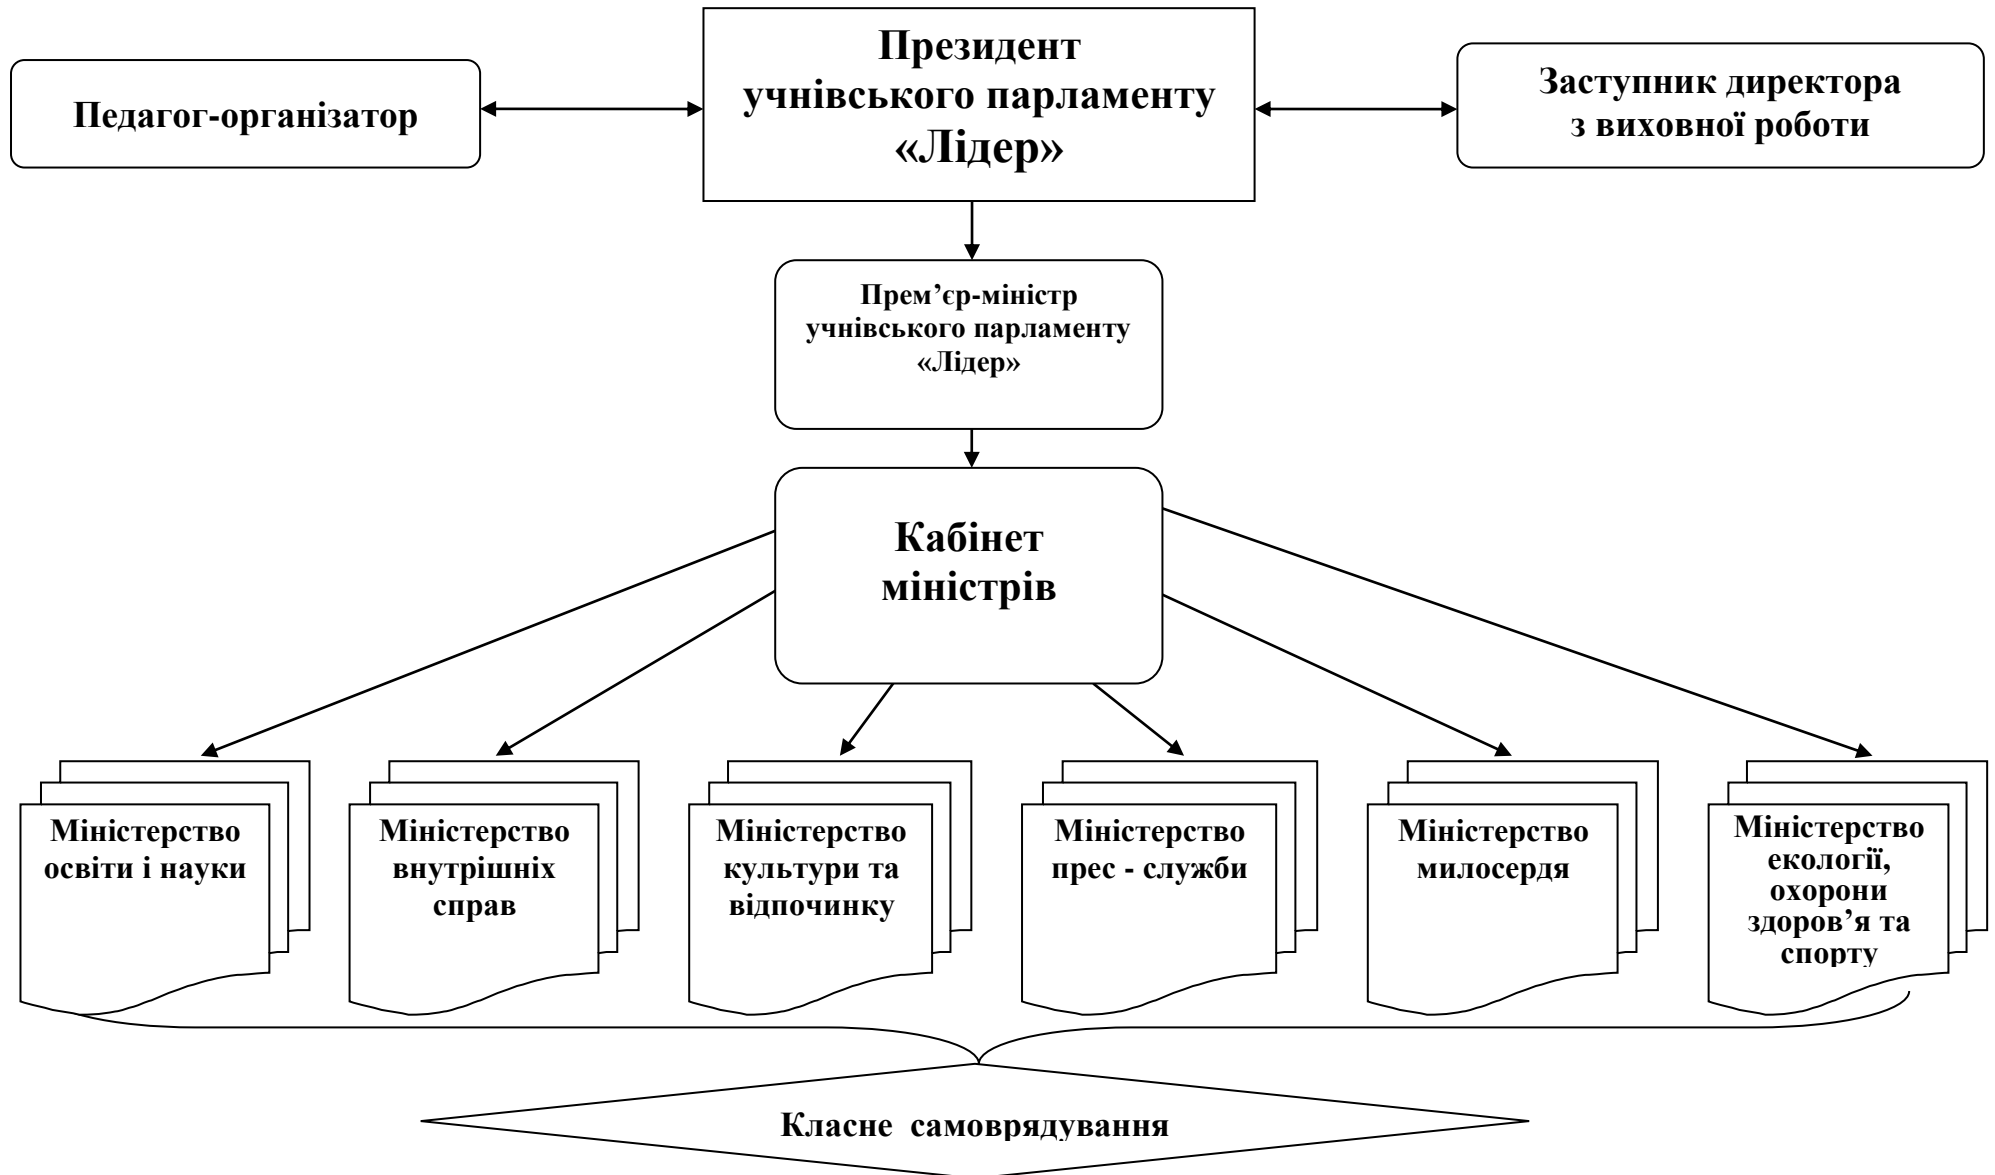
Педагог-організатор

Президент учнівського парламенту «Лідер»

Заступник директора з виховної роботи

Прем’єр-міністр учнівського парламенту «Лідер»

Кабінет міністрів

Міністерство освіти і науки

Міністерство внутрішніх справ

Міністерство культури та відпочинку

Міністерство прес - служби

Міністерство милосердя

Міністерство екології, охорони здоров’я та спорту

Класне самоврядування